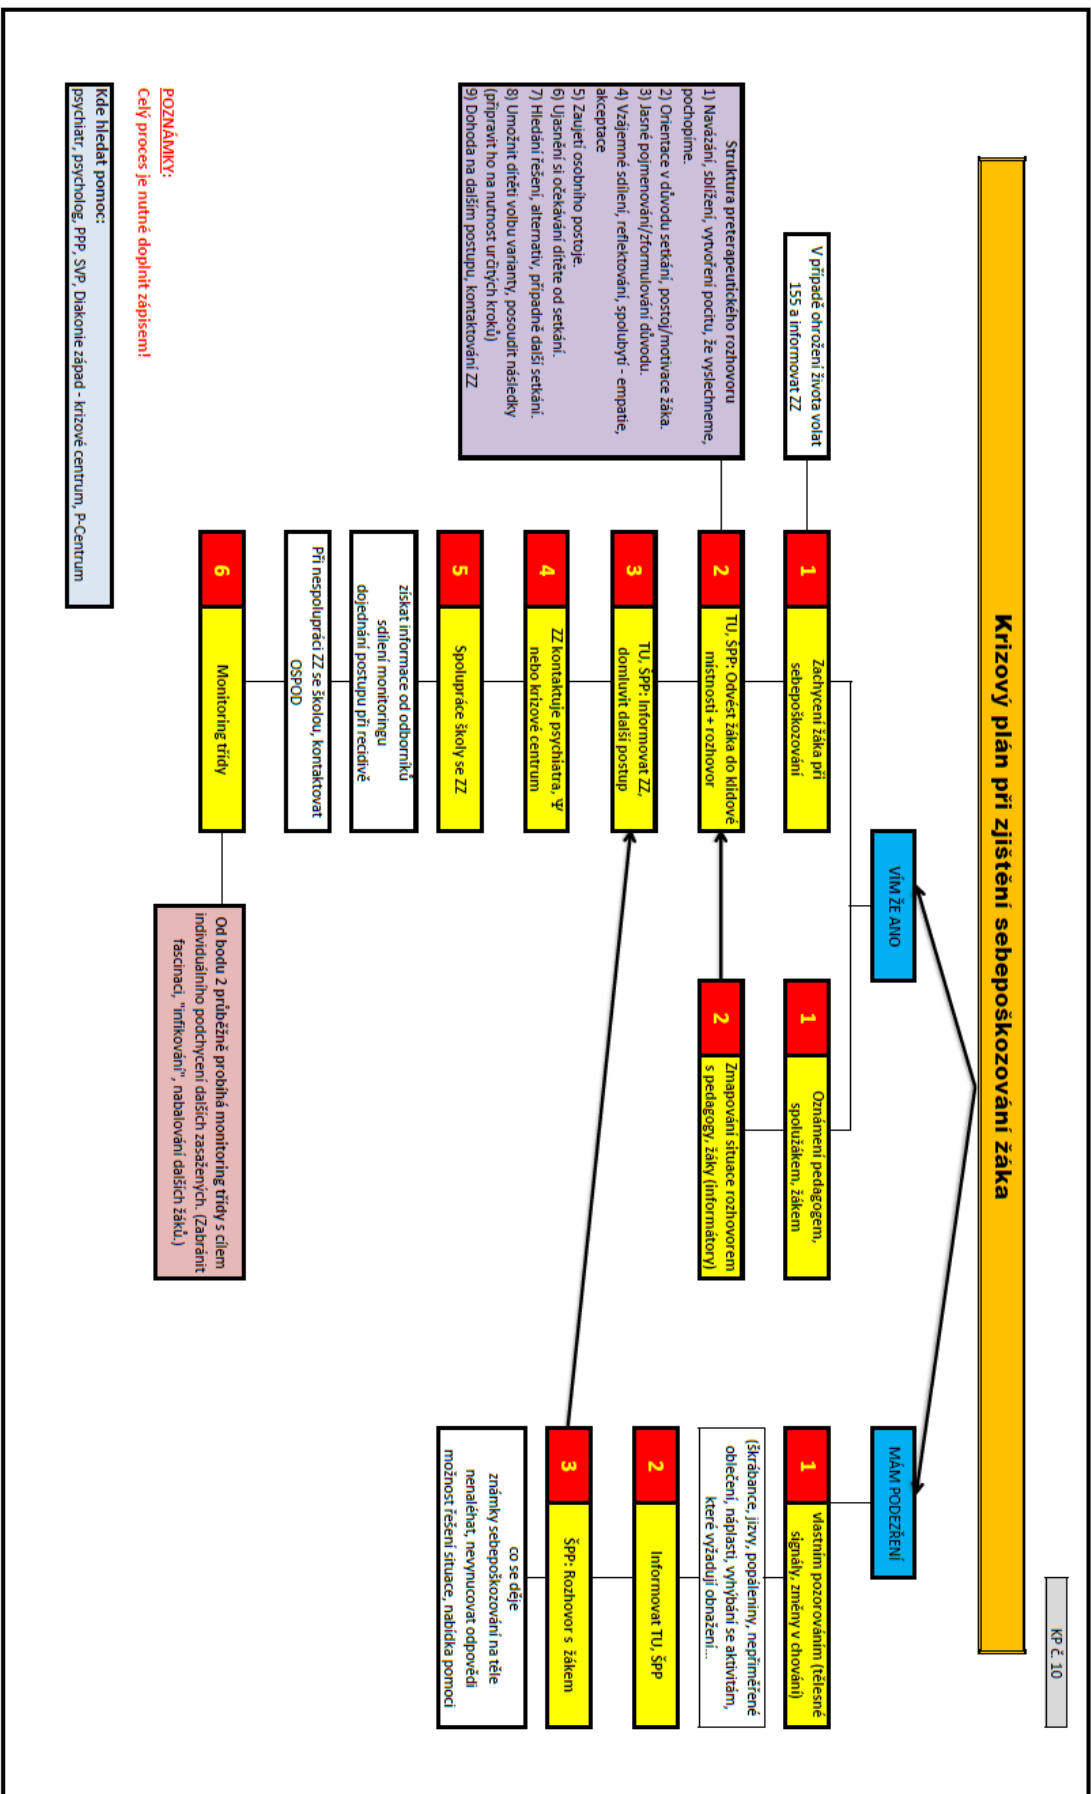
KP č. 10

Krizový plán při zjištění sebepoškozování žáka

VÍM ŽE ANO

MÁM PODEZŘENÍ

V případě ohrožení života volat 155 a informovat ZZ

Struktura preterapeutického rozhovoru
1) Navázání, sblížení, vytvoření pocitu, že vyslechneme, pochopíme.
2) Orientace v důvodu setkání, postoj/motivace žáka.
3) Jasné pojmenování/zformulování důvodu.
4) Vzájemné sdílení, reflektování, spolubytí - empatie, akceptace
5) Zaujetí osobního postoje.
6) Ujasnění si očekávání dítěte od setkání.
7) Hledání řešení, alternativ, případně další setkání.
8) Umožnit dítěti volbu varianty, posoudit následky (připravit ho na nutnost určitých kroků)
9) Dohoda na dalším postupu, kontaktování ZZ

1 Zachycení žáka při sebepoškozování

2 TU, ŠPP: Odvést žáka do klidové místnosti + rozhovor

3 TU, ŠPP: Informovat ZZ, domluvit další postup

4 ZZ kontaktuje psychiatra, ψ nebo krizové centrum

5 Spolupráce školy se ZZ

získat informace od odborníků sdílení monitoringu dojednání postupu při recidivě

Při nespolupráci ZZ se školou, kontaktovat OSPOD

6 Monitoring třídy

1 Oznámení pedagogem, spolužákem, žákem

2 Zmapování situace rozhovorem s pedagogy, žáky (informátory)

Od bodu 2 průběžně probíhá monitoring třídy s cílem individuálního podchycení dalších zasažených. (Zabránit fascinaci, "infikování", nabalování dalších žáků.)

1 Vlastním pozorováním (tělesné signály, změny v chování)

(škrábance, jizvy, popáleniny, nepřiměřené oblečení, náplasti, vyhýbání se aktivitám, které vyžadují obnažení...

2 Informovat TU, ŠPP

3 ŠPP: Rozhovor s žákem

co se děje
známky sebepoškozování na těle
nenaléhat, nevynucovat odpovědi
možnost řešení situace, nabídka pomoci

POZNÁMKY:
Celý proces je nutné doplnit zápisem!

Kde hledat pomoc:
psychiatr, psycholog, PPP, SVP, Diakonie západ - krizové centrum, P-Centrum